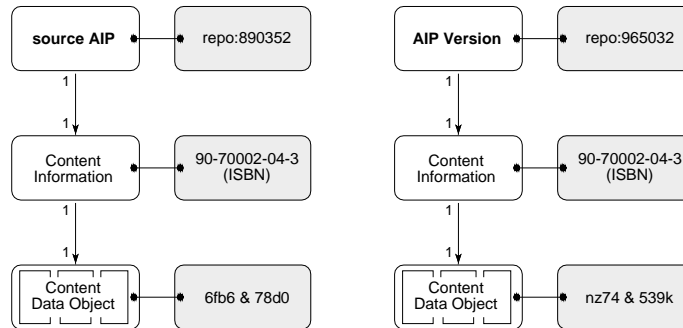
source AIP

repo:890352

1

1

Content Information

90-70002-04-3 (ISBN)

1

1

Content Data Object

6fb6 & 78d0

AIP Version

repo:965032

1

1

Content Information

90-70002-04-3 (ISBN)

1

1

Content Data Object

nz74 & 539k